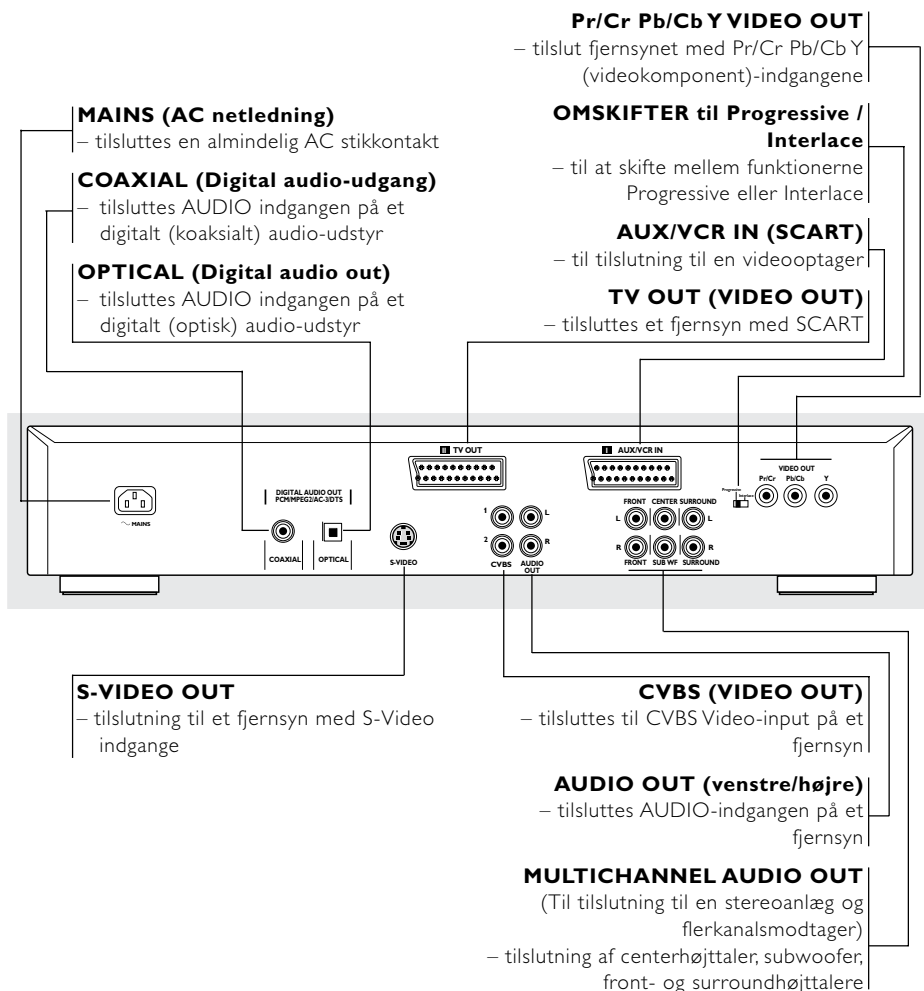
Pr/Cr Pb/Cb Y VIDEO OUT
– tilslut fjernsynet med Pr/Cr Pb/Cb Y (videokomponent)-indgangene

MAINS (AC netledning)
– tilsluttes en almindelig AC stikkontakt

OMSKIFTER til Progressive / Interlace
– til at skifte mellem funktionerne Progressive eller Interlace

COAXIAL (Digital audio-udgang)
– tilsluttes AUDIO indgangen på et digitalt (koaksialt) audio-udstyr

AUX/VCR IN (SCART)
– til tilslutning til en videooptager

OPTICAL (Digital audio out)
– tilsluttes AUDIO indgangen på et digitalt (optisk) audio-udstyr

TV OUT (VIDEO OUT)
– tilsluttes et fjernsyn med SCART

TV OUT

AUX/VCR IN

VIDEO OUT
Pr/Cr Pb/Cb Y

Progressive
Interlace

MAINS

DIGITAL AUDIO OUT
PCM/MPEG2/AC-3/DTS

COAXIAL OPTICAL

S-VIDEO

1 L
2 R
CVBS AUDIO OUT

FRONT CENTER SURROUND
L L
R R
FRONT SUB WF SURROUND

S-VIDEO OUT
– tilslutning til et fjernsyn med S-Video indgange

CVBS (VIDEO OUT)
– tilsluttes til CVBS Video-input på et fjernsyn

AUDIO OUT (venstre/højre)
– tilsluttes AUDIO-indgangen på et fjernsyn

MULTICHANNEL AUDIO OUT
(Til tilslutning til en stereoanlæg og flerkanalsmodtager)
– tilslutning af centerhøjttaler, subwoofer, front- og surroundhøjttalere